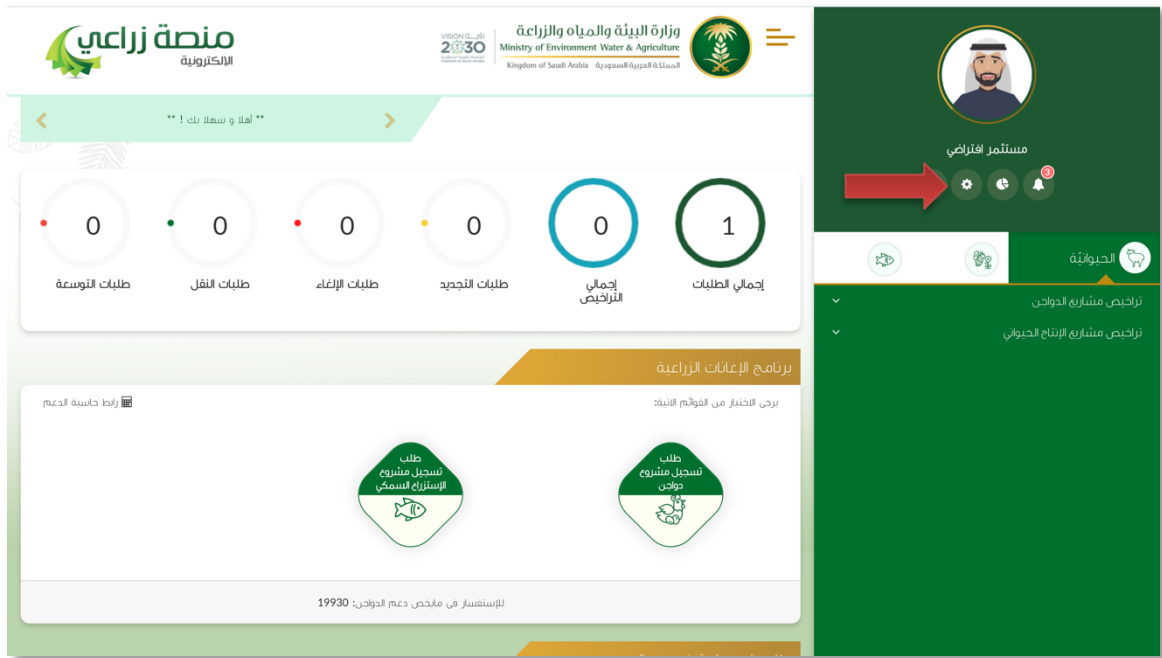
منصة زراعي
الإلكترونية

VISION رؤية 2030

وزارة البيئة والمياه والزراعة
Ministry of Environment Water & Agriculture
Kingdom of Saudi Arabia المملكة العربية السعودية

** أهلا و سهلا بك ! **

0
طلبات التوسعة

0
طلبات النقل

0
طلبات الإلغاء

0
طلبات التجديد

0
إجمالي التراخيص

1
إجمالي الطلبات

برنامج الإعانات الزراعية

رابط حاسبة الدعم

يرجى الاختيار من القوائم الآتية:

طلب تسجيل مشروع الإستزراع السمكي

طلب تسجيل مشروع دواجن

للإستفسار في مايخص دعم الدواجن: 19930

مستثمر افتراضي

3

الحيوانيّة

تراخيص مشاريع الدواجن

تراخيص مشاريع الإنتاج الحيواني